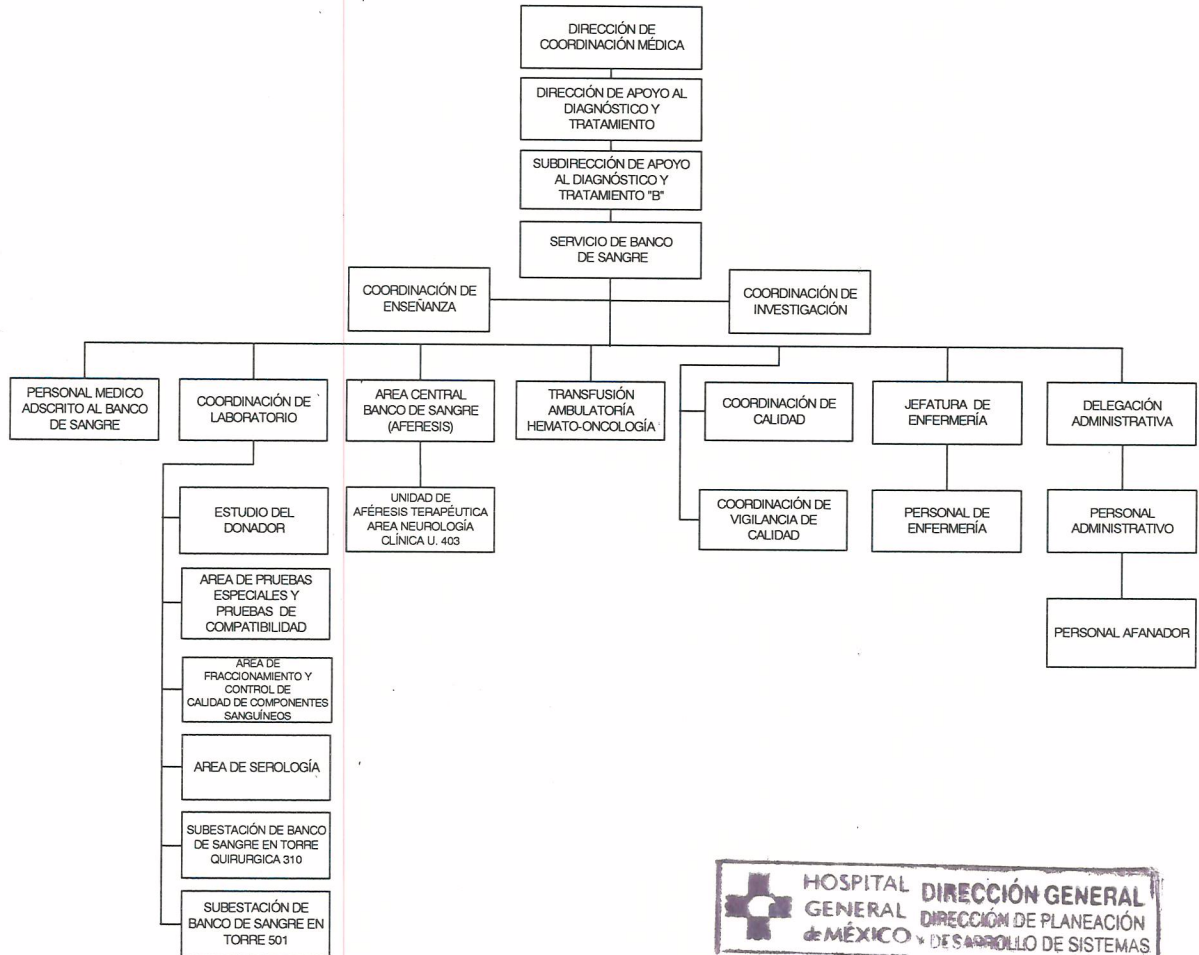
DIRECCIÓN DE COORDINACIÓN MÉDICA

DIRECCIÓN DE APOYO AL DIAGNÓSTICO Y TRATAMIENTO

SUBDIRECCIÓN DE APOYO AL DIAGNÓSTICO Y TRATAMIENTO "B"

SERVICIO DE BANCO DE SANGRE

COORDINACIÓN DE ENSEÑANZA

COORDINACIÓN DE INVESTIGACIÓN

PERSONAL MEDICO ADSCRITO AL BANCO DE SANGRE

COORDINACIÓN DE LABORATORIO

ESTUDIO DEL DONADOR

AREA DE PRUEBAS ESPECIALES Y PRUEBAS DE COMPATIBILIDAD

AREA DE FRACCIONAMIENTO Y CONTROL DE CALIDAD DE COMPONENTES SANGUÍNEOS

AREA DE SEROLOGÍA

SUBESTACIÓN DE BANCO DE SANGRE EN TORRE QUIRURGICA 310

SUBESTACIÓN DE BANCO DE SANGRE EN TORRE 501

AREA CENTRAL BANCO DE SANGRE (AFERESIS)

UNIDAD DE AFÉRESIS TERAPÉUTICA AREA NEUROLOGÍA CLÍNICA U. 403

TRANSFUSIÓN AMBULATORÍA HEMATO-ONCOLOGÍA

COORDINACIÓN DE CALIDAD

COORDINACIÓN DE VIGILANCIA DE CALIDAD

JEFATURA DE ENFERMERÍA

PERSONAL DE ENFERMERÍA

DELEGACIÓN ADMINISTRATIVA

PERSONAL ADMINISTRATIVO

PERSONAL AFANADOR

HOSPITAL GENERAL de MÉXICO

DIRECCIÓN GENERAL
DIRECCIÓN DE PLANEACIÓN Y DESARROLLO DE SISTEMAS